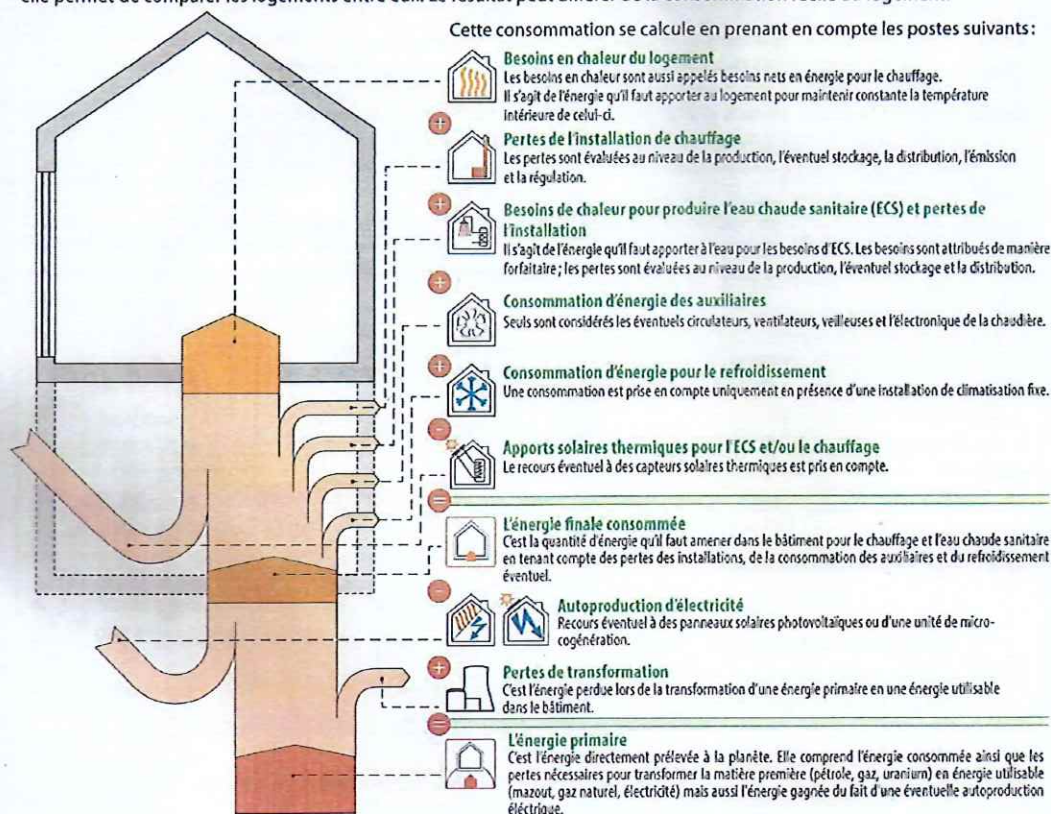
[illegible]

Cette consommation se calcule en prenant en compte les postes suivants :

Besoins en chaleur du logement
Les besoins en chaleur sont aussi appelés besoins nets en énergie pour le chauffage. Il s'agit de l'énergie qu'il faut apporter au logement pour maintenir constante la température intérieure de celui-ci.

+

Pertes de l'installation de chauffage
Les pertes sont évaluées au niveau de la production, l'éventuel stockage, la distribution, l'émission et la régulation.

+

Besoins de chaleur pour produire l'eau chaude sanitaire (ECS) et pertes de l'installation
Il s'agit de l'énergie qu'il faut apporter à l'eau pour les besoins d'ECS. Les besoins sont attribués de manière forfaitaire ; les pertes sont évaluées au niveau de la production, l'éventuel stockage et la distribution.

+

Consommation d'énergie des auxiliaires
Seuls sont considérés les éventuels circulateurs, ventilateurs, veilleuses et l'électronique de la chaudière.

+

Consommation d'énergie pour le refroidissement
Une consommation est prise en compte uniquement en présence d'une installation de climatisation fixe.

−

Apports solaires thermiques pour l'ECS et/ou le chauffage
Le recours éventuel à des capteurs solaires thermiques est pris en compte.

=

L'énergie finale consommée
C'est la quantité d'énergie qu'il faut amener dans le bâtiment pour le chauffage et l'eau chaude sanitaire en tenant compte des pertes des installations, de la consommation des auxiliaires et du refroidissement éventuel.

−

Autoproduction d'électricité
Recours éventuel à des panneaux solaires photovoltaïques ou d'une unité de micro-cogénération.

+

Pertes de transformation
C'est l'énergie perdue lors de la transformation d'une énergie primaire en une énergie utilisable dans le bâtiment.

=

L'énergie primaire
C'est l'énergie directement prélevée à la planète. Elle comprend l'énergie consommée ainsi que les pertes nécessaires pour transformer la matière première (pétrole, gaz, uranium) en énergie utilisable (mazout, gaz naturel, électricité) mais aussi l'énergie gagnée du fait d'une éventuelle autoproduction électrique.